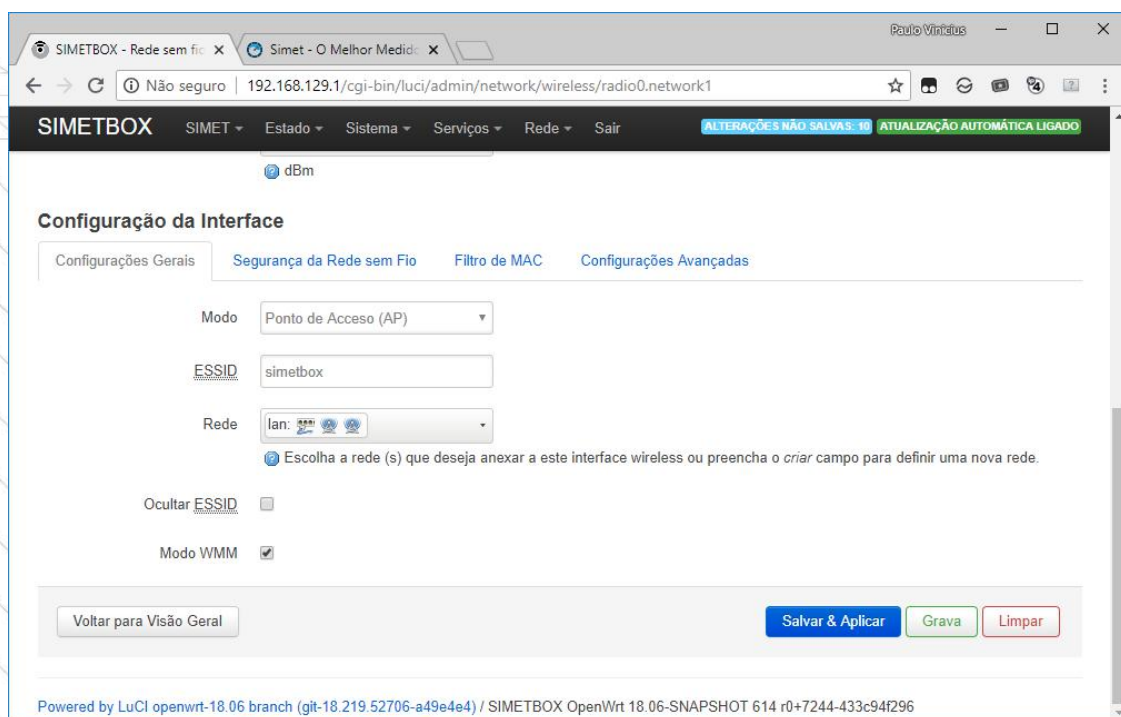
SIMETBOX - Rede sem fio ×
Simet - O Melhor Medido ×
Paulo Vinícius
Não seguro | 192.168.129.1/cgi-bin/luci/admin/network/wireless/radio0.network1

SIMETBOX SIMET ▾ Estado ▾ Sistema ▾ Serviços ▾ Rede ▾ Sair ALTERAÇÕES NÃO SALVAS: 10 ATUALIZAÇÃO AUTOMÁTICA LIGADO

dBm

Configuração da Interface

Configurações Gerais | Segurança da Rede sem Fio | Filtro de MAC | Configurações Avançadas

Modo Ponto de Acceso (AP)

ESSID simetbox

Rede lan:

Escolha a rede (s) que deseja anexar a este interface wireless ou preencha o *criar* campo para definir uma nova rede.

Ocultar ESSID

Modo WMM

Voltar para Visão Geral

Salvar & Aplicar Grava Limpar

Powered by LuCI openwrt-18.06 branch (git-18.219.52706-a49e4e4) / SIMETBOX OpenWrt 18.06-SNAPSHOT 614 r0+7244-433c94f296